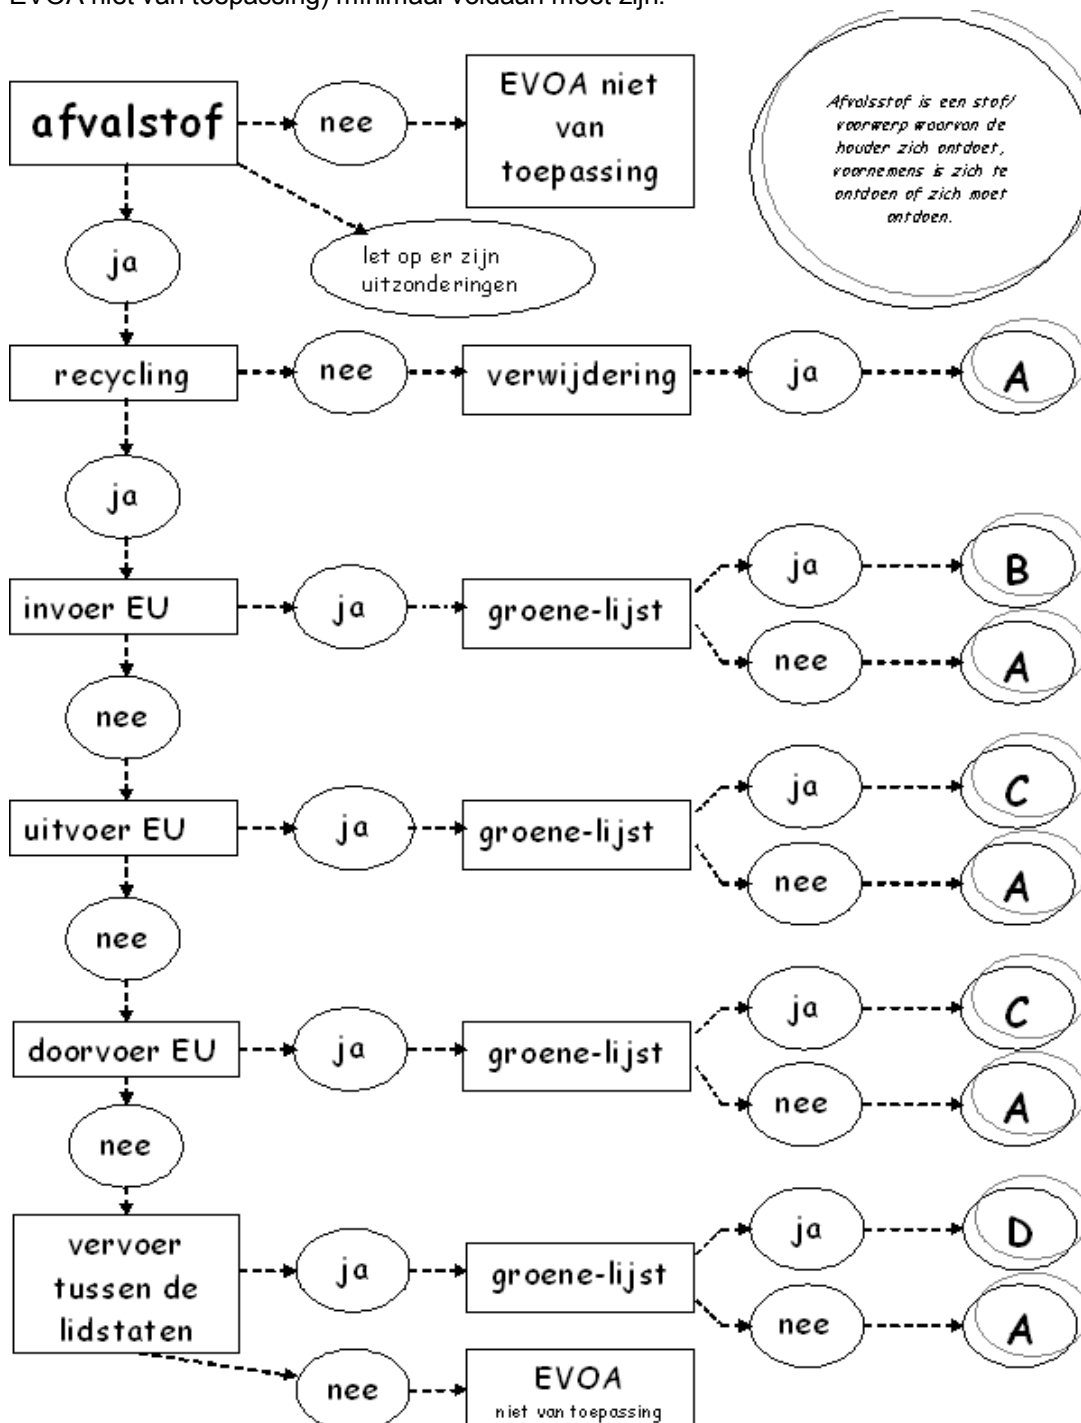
EVOA niet van toepassing) minimaal voldaan moet zijn.

afvalstof

nee

EVOA niet van toepassing

Afvalsstof is een stof/ voorwerp waarvan de houder zich ontdoet, voornemens is zich te ontdoen of zich moet ontdoen.

ja

let op er zijn uitzonderingen

recycling

nee

verwijdering

ja

A

ja

invoer EU

ja

groene-lijst

ja

B

nee

A

nee

uitvoer EU

ja

groene-lijst

ja

C

nee

A

nee

doorvoer EU

ja

groene-lijst

ja

C

nee

A

nee

vervoer tussen de lidstaten

ja

groene-lijst

ja

D

nee

A

nee

EVOA niet van toepassing